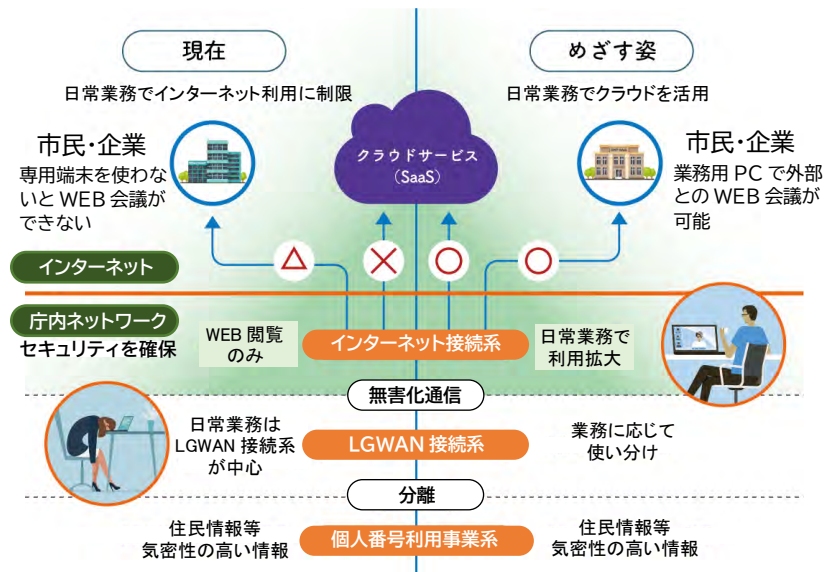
現在

めざす姿

日常業務でインターネット利用に制限

日常業務でクラウドを活用

クラウドサービス
（SaaS）

市民・企業
専用端末を使わないと WEB 会議ができない

市民・企業
業務用 PC で外部との WEB 会議が可能

インターネット

庁内ネットワーク
セキュリティを確保

WEB 閲覧のみ

インターネット接続系

日常業務で利用拡大

無害化通信

日常業務は LGWAN 接続系が中心

LGWAN 接続系

業務に応じて使い分け

分離

住民情報等
気密性の高い情報

個人番号利用事業系

住民情報等
気密性の高い情報